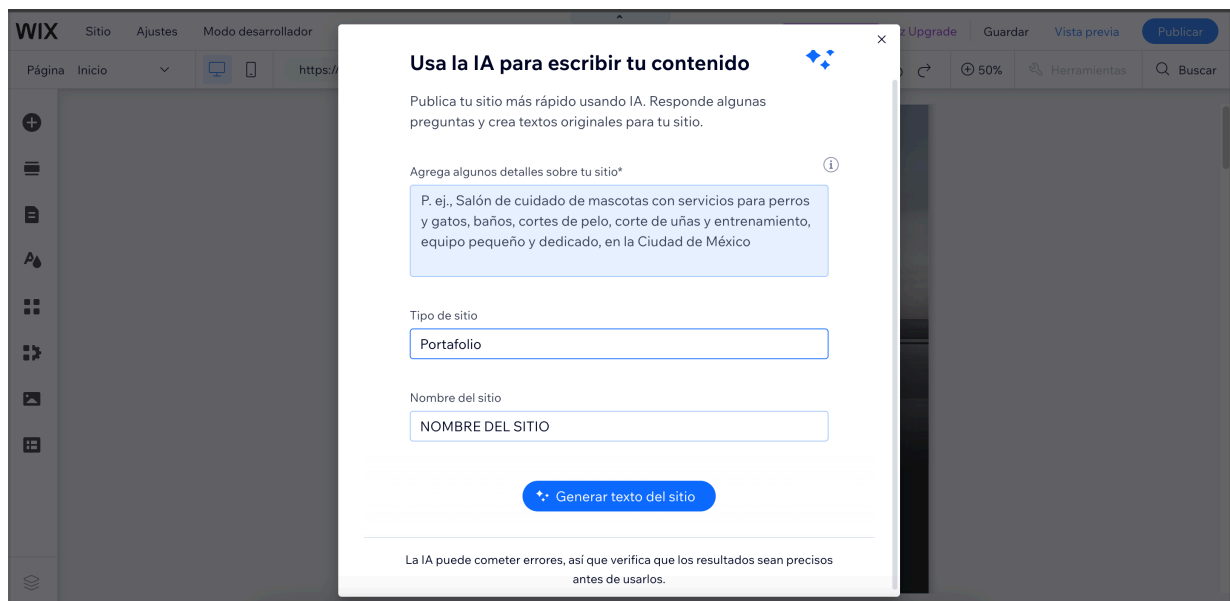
WIX Sitio Ajustes Modo desarrollador

z Upgrade Guardar Vista previa Publicar

Página Inicio https://

50% Herramientas Buscar

×

Usa la IA para escribir tu contenido

Publica tu sitio más rápido usando IA. Responde algunas preguntas y crea textos originales para tu sitio.

Agrega algunos detalles sobre tu sitio*

P. ej., Salón de cuidado de mascotas con servicios para perros y gatos, baños, cortes de pelo, corte de uñas y entrenamiento, equipo pequeño y dedicado, en la Ciudad de México

Tipo de sitio

Portafolio

Nombre del sitio

NOMBRE DEL SITIO

Generar texto del sitio

La IA puede cometer errores, así que verifica que los resultados sean precisos antes de usarlos.